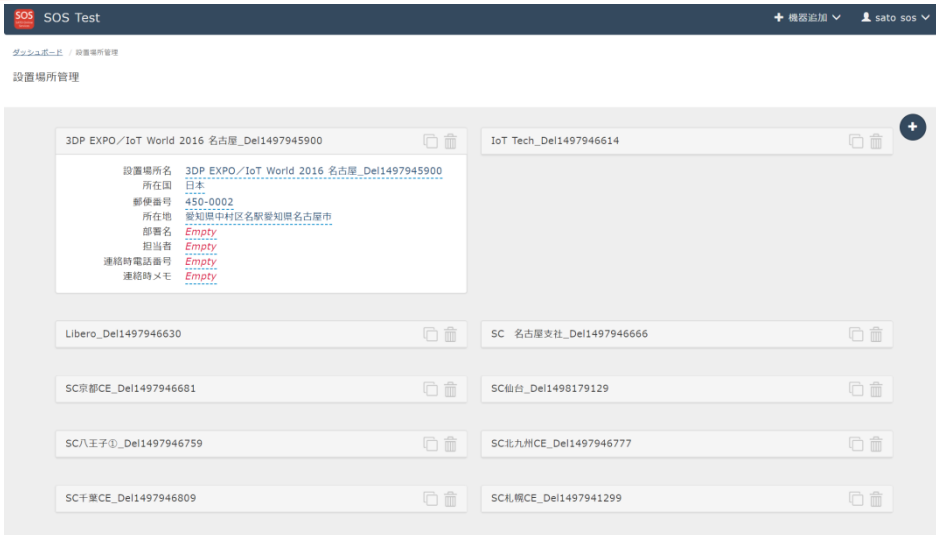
SOS SOS Test

+ 機器追加 ∨ sato sos ∨

ダッシュボード / 設置場所管理

設置場所管理

3DP EXPO／IoT World 2016 名古屋_Del1497945900

設置場所名 3DP EXPO／IoT World 2016 名古屋_Del1497945900
所在国 日本
郵便番号 450-0002
所在地 愛知県中村区名駅愛知県名古屋市
部署名 Empty
担当者 Empty
連絡時電話番号 Empty
連絡時メモ Empty

IoT Tech_Del1497946614

Libero_Del1497946630

SC 名古屋支社_Del1497946666

SC京都CE_Del1497946681

SC仙台_Del1498179129

SC八王子①_Del1497946759

SC北九州CE_Del1497946777

SC千葉CE_Del1497946809

SC札幌CE_Del1497941299